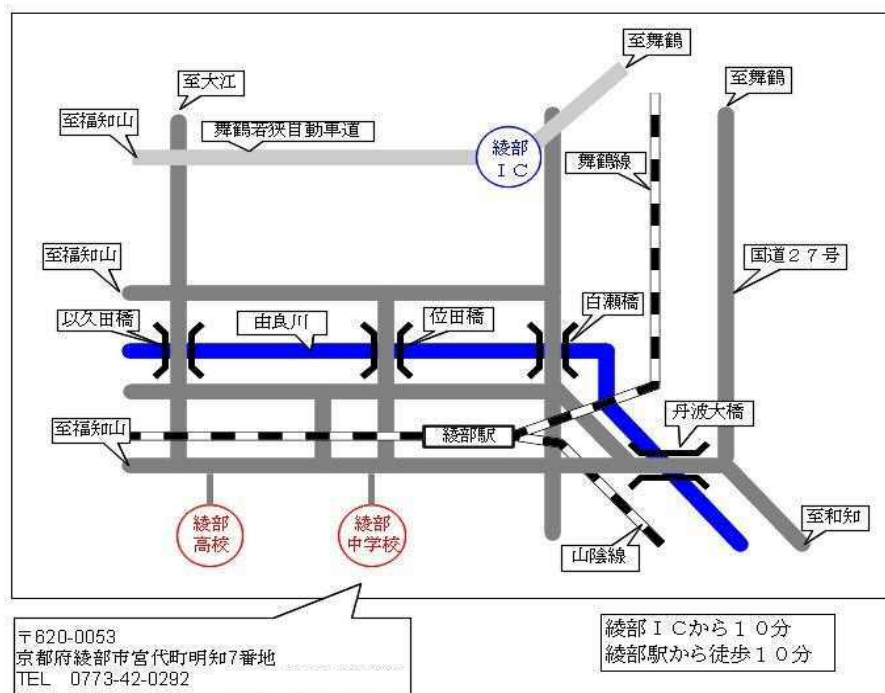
至舞鶴

至大江

至福知山

舞鶴若狭自動車道

綾部
IC

舞鶴線

至舞鶴

国道27号

至福知山

以久田橋

由良川

位田橋

白瀬橋

丹波大橋

至福知山

綾部駅

綾部
高校

綾部
中学校

山陰線

至和知

〒620-0053
京都府綾部市宮代町明知7番地
TEL 0773-42-0292

綾部ICから10分
綾部駅から徒歩10分